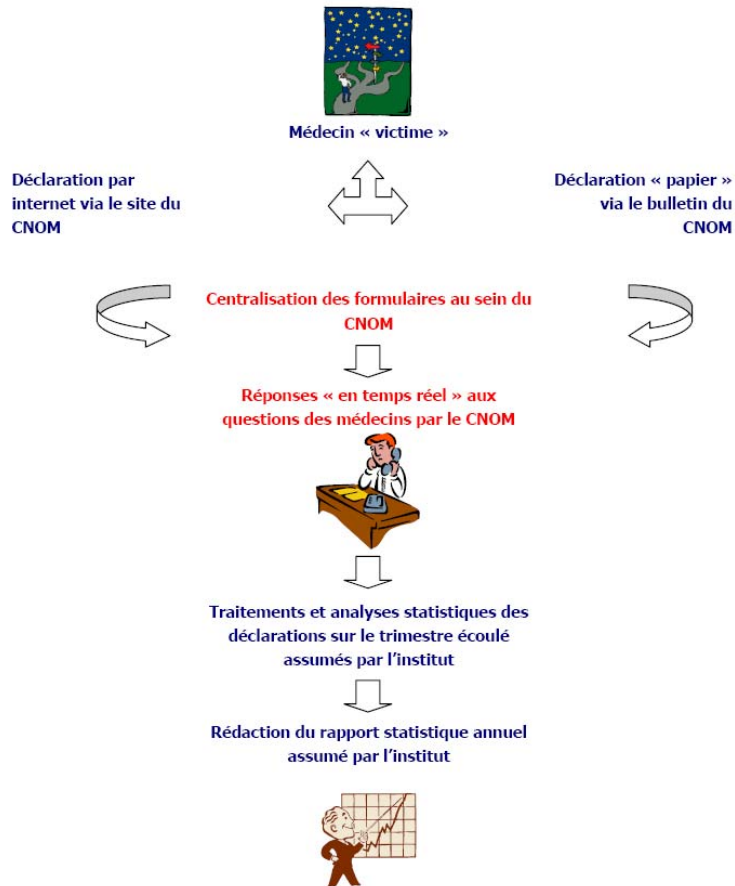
Médecin « victime »

Déclaration par internet via le site du CNOM

Déclaration « papier » via le bulletin du CNOM

Centralisation des formulaires au sein du CNOM

Réponses « en temps réel » aux questions des médecins par le CNOM

Traitements et analyses statistiques des déclarations sur le trimestre écoulé assumés par l'institut

Rédaction du rapport statistique annuel assumé par l'institut